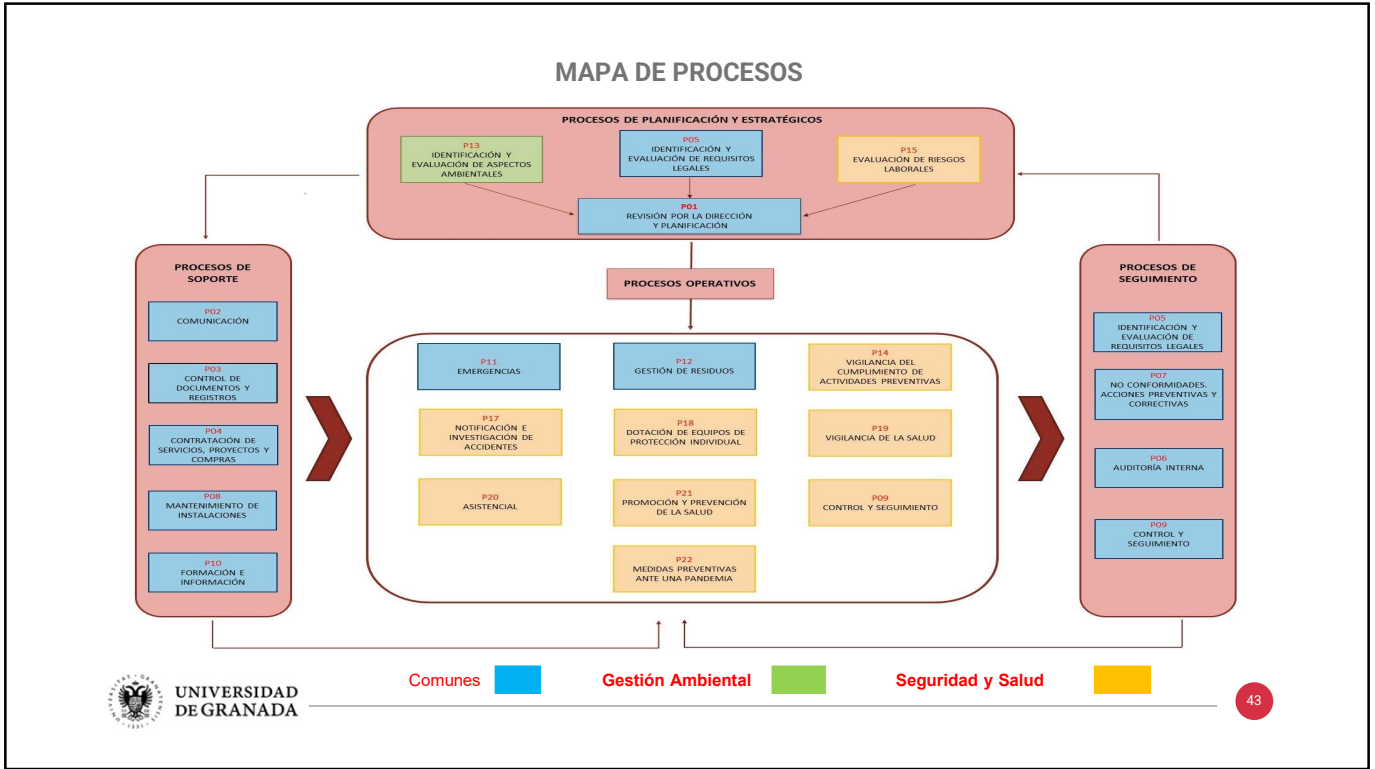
MAPA DE PROCESOS

PROCESOS DE PLANIFICACIÓN Y ESTRATÉGICOS

P13
IDENTIFICACIÓN Y EVALUACIÓN DE ASPECTOS AMBIENTALES

P05
IDENTIFICACIÓN Y EVALUACIÓN DE REQUISITOS LEGALES

P15
EVALUACIÓN DE RIESGOS LABORALES

P01
REVISIÓN POR LA DIRECCIÓN Y PLANIFICACIÓN

PROCESOS DE SOPORTE

P02
COMUNICACIÓN

P03
CONTROL DE DOCUMENTOS Y REGISTROS

P04
CONTRATACIÓN DE SERVICIOS, PROYECTOS Y COMPRAS

P08
MANTENIMIENTO DE INSTALACIONES

P10
FORMACIÓN E INFORMACIÓN

PROCESOS OPERATIVOS

P11
EMERGENCIAS

P12
GESTIÓN DE RESIDUOS

P14
VIGILANCIA DEL CUMPLIMIENTO DE ACTIVIDADES PREVENTIVAS

P17
NOTIFICACIÓN E INVESTIGACIÓN DE ACCIDENTES

P18
DOTACIÓN DE EQUIPOS DE PROTECCIÓN INDIVIDUAL

P19
VIGILANCIA DE LA SALUD

P20
ASISTENCIAL

P21
PROMOCIÓN Y PREVENCIÓN DE LA SALUD

P09
CONTROL Y SEGUIMIENTO

P22
MEDIDAS PREVENTIVAS ANTE UNA PANDEMIA

PROCESOS DE SEGUIMIENTO

P05
IDENTIFICACIÓN Y EVALUACIÓN DE REQUISITOS LEGALES

P07
NO CONFORMIDADES. ACCIONES PREVENTIVAS Y CORRECTIVAS

P06
AUDITORÍA INTERNA

P09
CONTROL Y SEGUIMIENTO

UNIVERSIDAD DE GRANADA

Comunes
Gestión Ambiental
Seguridad y Salud

43